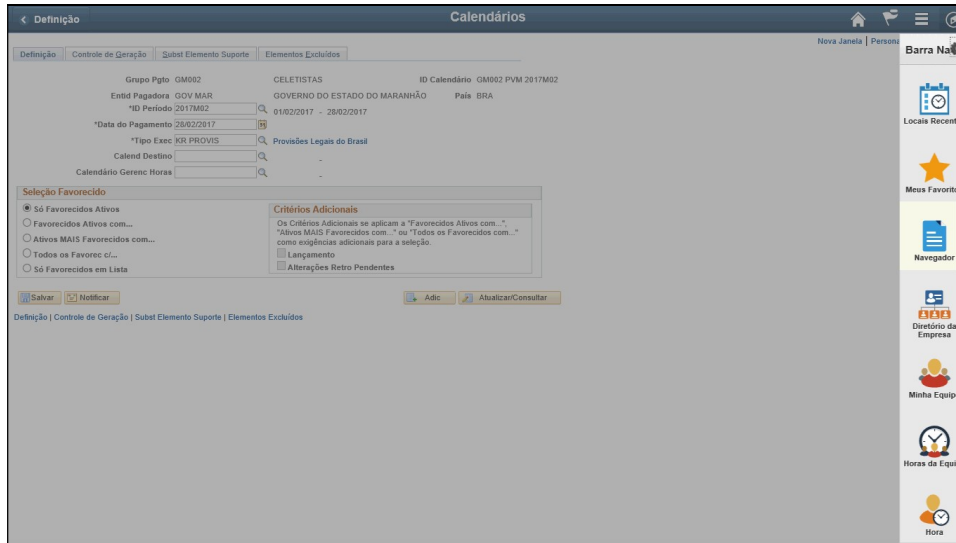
< Definição

Calendários

Nova Janela | Persona

Barra Na

Definição | Controle de Geração | Subst Elemento Suporte | Elementos Excluídos

Grupo Pgto GM002 CELETISTAS ID Calendário GM002 PVM 2017M02

Entid Pagadora GOV MAR GOVERNO DO ESTADO DO MARANHÃO País BRA

*ID Período 2017M02 01/02/2017 - 28/02/2017

*Data do Pagamento 28/02/2017

*Tipo Exec KR PROVIS Provisões Legais do Brasil

Calend Destino -

Calendário Gerenc Horas -

Seleção Favorecido

Só Favorecidos Ativos

Favorecidos Ativos com...

Ativos MAIS Favorecidos com...

Todos os Favorec c/...

Só Favorecidos em Lista

Critérios Adicionais

Os Critérios Adicionais se aplicam a "Favorecidos Ativos com...". "Ativos MAIS Favorecidos com..." ou "Todos os Favorecidos com..." como exigências adicionais para a seleção.

Lançamento

Alterações Retro Pendentes

Salvar | Notificar | Adic | Atualizar/Consultar

Definição | Controle de Geração | Subst Elemento Suporte | Elementos Excluídos

Locais Recent

Meus Favorito

Navegador

Diretório da Empresa

Minha Equip

Horas da Equi

Hora